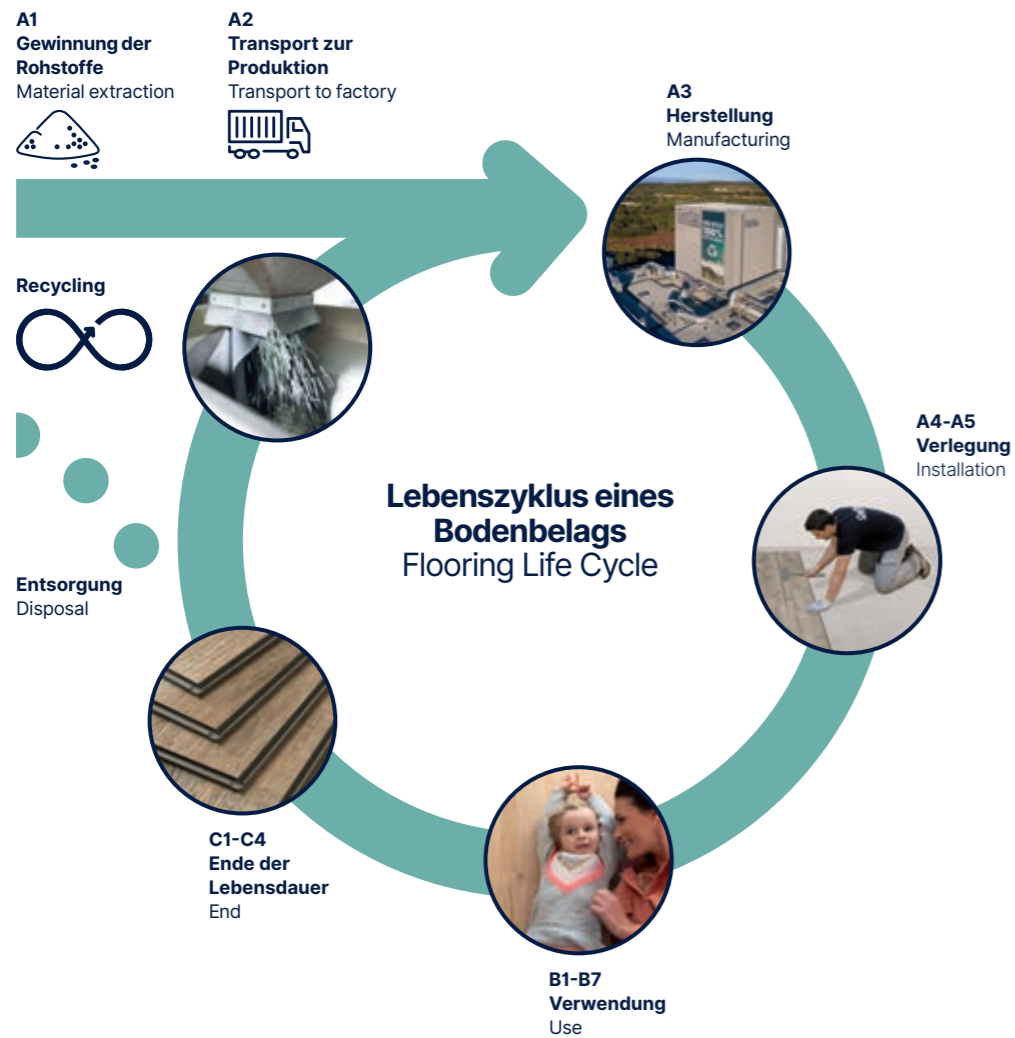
A1
Gewinnung der Rohstoffe
Material extraction

A2
Transport zur Produktion
Transport to factory

A3
Herstellung
Manufacturing

Recycling

A4-A5
Verlegung
Installation

Lebenszyklus eines Bodenbelags
Flooring Life Cycle

Entsorgung
Disposal

C1-C4
Ende der Lebensdauer
End

B1-B7
Verwendung
Use